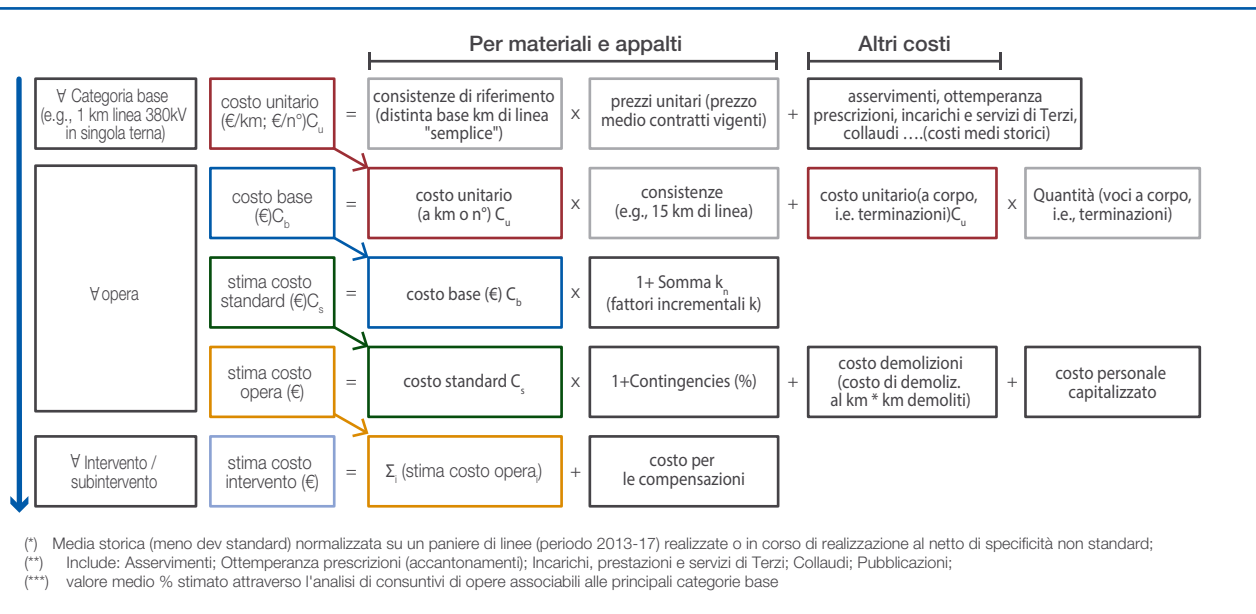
Per materiali e appalti

Altri costi

∀ Categoria base (e.g., 1 km linea 380kV in singola terna)

costo unitario (€/km; €/n°)$C_u$

=

consistenze di riferimento (distinta base km di linea "semplice")

x

prezzi unitari (prezzo medio contratti vigenti)

+

asservimenti, ottemperanza prescrizioni, incarichi e servizi di Terzi, collaudi ….(costi medi storici)

∀ opera

costo base (€)$C_b$

=

costo unitario (a km o n°) $C_u$

x

consistenze (e.g., 15 km di linea)

+

costo unitario(a corpo, i.e. terminazioni)$C_u$

x

Quantità (voci a corpo, i.e., terminazioni)

stima costo standard (€)$C_s$

=

costo base (€) $C_b$

x

1+ Somma $k_n$ (fattori incrementali k)

stima costo opera (€)

=

costo standard $C_s$

x

1+Contingencies (%)

+

costo demolizioni (costo di demoliz. al km * km demoliti)

+

costo personale capitalizzato

∀ Intervento / subintervento

stima costo intervento (€)

=

$\Sigma_i$ (stima costo opera$_i$)

+

costo per le compensazioni

(*) Media storica (meno dev standard) normalizzata su un paniere di linee (periodo 2013-17) realizzate o in corso di realizzazione al netto di specificità non standard;
(**) Include: Asservimenti; Ottemperanza prescrizioni (accantonamenti); Incarichi, prestazioni e servizi di Terzi; Collaudi; Pubblicazioni;
(***) valore medio % stimato attraverso l'analisi di consuntivi di opere associabili alle principali categorie base